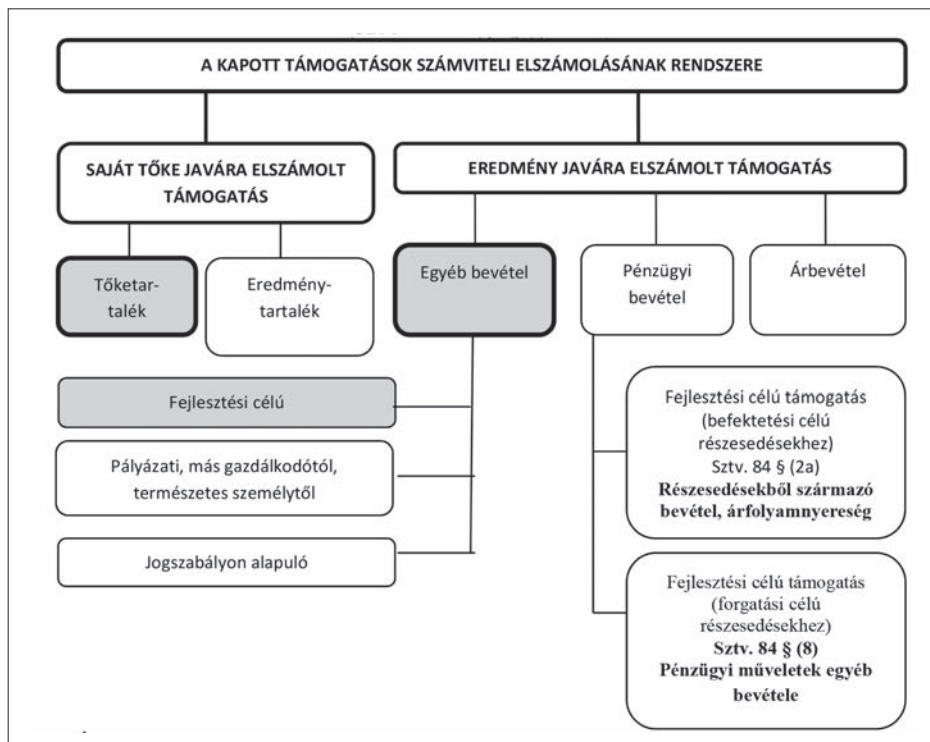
A KAPOTT TÁMOGATÁSOK SZÁMVITELI ELSZÁMOLÁSÁNAK RENDSZERE

SAJÁT TŐKE JAVÁRA ELSZÁMOLT TÁMOGATÁS

EREDMÉNY JAVÁRA ELSZÁMOLT TÁMOGATÁS

Tőketartalék

Eredménytartalék

Egyéb bevétel

Pénzügyi bevétel

Árbevétel

Fejlesztési célú

Pályázati, más gazdálkodótól, természetes személytől

Jogszabályon alapuló

Fejlesztési célú támogatás (befektetési célú részesedésekhez) Sztv. 84 § (2a) **Részesedésekből származó bevétel, árfolyamnyereség**

Fejlesztési célú támogatás (forgatási célú részesedésekhez) **Sztv. 84 § (8) Pénzügyi műveletek egyéb bevétele**